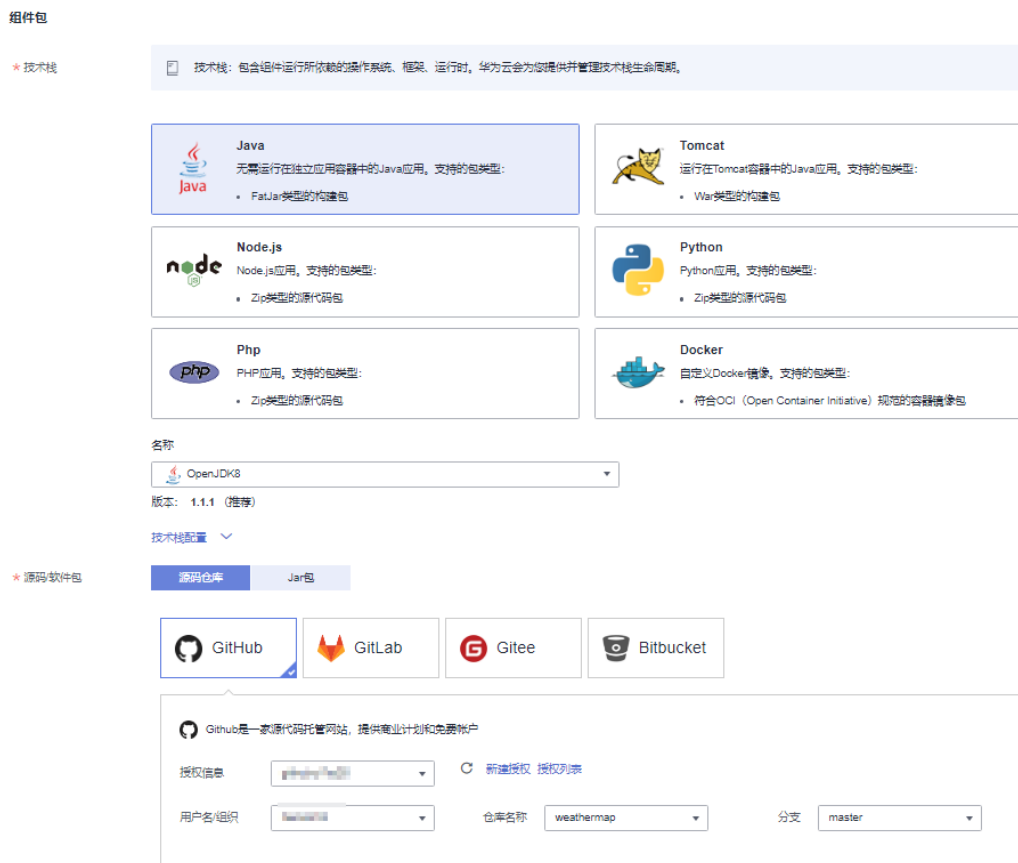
组件包

* 技术栈

技术栈：包含组件运行所依赖的操作系统、框架、运行时。华为云会为您提供并管理技术栈生命周期。

Java
无需运行在独立应用容器中的Java应用。支持的包类型：
• FatJar类型的构建包

Tomcat
运行在Tomcat容器中的Java应用。支持的包类型：
• War类型的构建包

Node.js
Node.js应用。支持的包类型：
• Zip类型的源代码包

Python
Python应用。支持的包类型：
• Zip类型的源代码包

Php
PHP应用。支持的包类型：
• Zip类型的源代码包

Docker
自定义Docker镜像。支持的包类型：
• 符合OCI（Open Container Initiative）规范的容器镜像包

名称
OpenJDK8
版本：1.1.1（推荐）

技术栈配置

* 源码/软件包

源码仓库 Jar包

GitHub GitLab Gitee Bitbucket

Github是一家源代码托管网站，提供商业计划和免费帐户

授权信息 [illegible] 新建授权 授权列表

用户名/组织 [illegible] 仓库名称 weathermap 分支 master